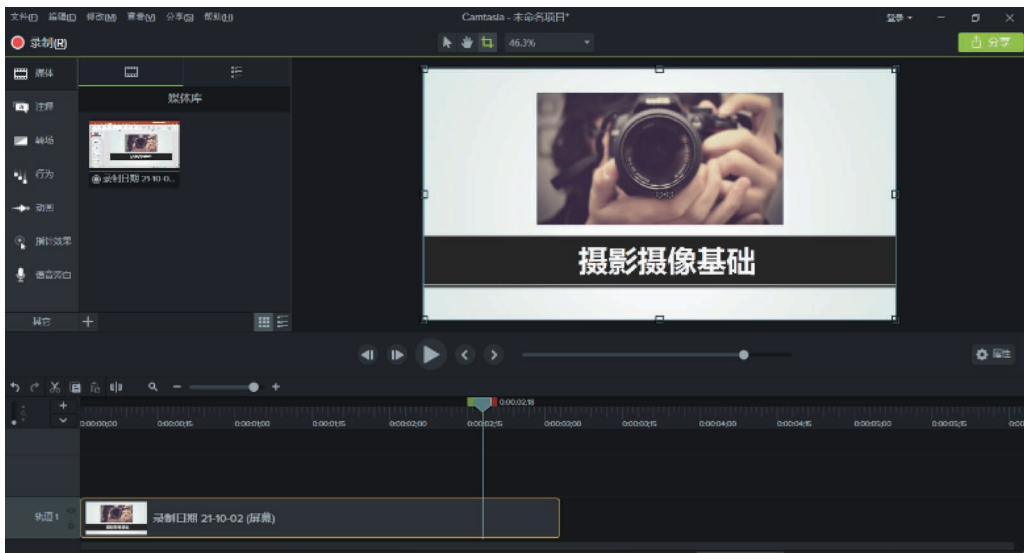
文件(F) 编辑(E) 修改(M) 查看(V) 分享(S) 帮助(H)

Camtasia - 未命名项目*

登录 ▾

录制(R)

46.3%

分享

媒体

注释

转场

行为

动画

指针效果

语音旁白

其它

媒体库

录制日期 21-10-0...

摄影摄像基础

属性

0:00:02;18

0:00:00;00

0:00:00;15

0:00:01;00

0:00:01;15

0:00:02;00

0:00:02;15

0:00:03;00

0:00:03;15

0:00:04;00

0:00:04;15

0:00:05;00

0:00:05;15

轨道 1

录制日期 21-10-02 (屏幕)